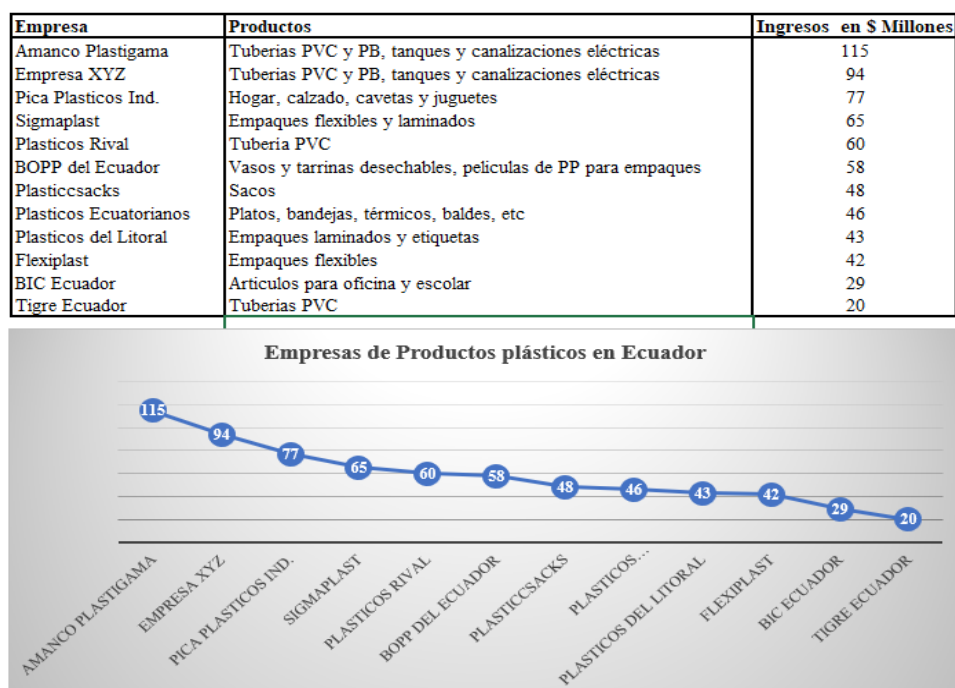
| Empresa | Productos | Ingresos en $ Millones |
|---|---|---|
| Amanco Plastigama | Tuberias PVC y PB, tanques y canalizaciones eléctricas | 115 |
| Empresa XYZ | Tuberias PVC y PB, tanques y canalizaciones eléctricas | 94 |
| Pica Plasticos Ind. | Hogar, calzado, cavetas y juguetes | 77 |
| Sigmaplast | Empaques flexibles y laminados | 65 |
| Plasticos Rival | Tubería PVC | 60 |
| BOPP del Ecuador | Vasos y tarrinas desechables, peliculas de PP para empaques | 58 |
| Plasticcsacks | Sacos | 48 |
| Plasticos Ecuatorianos | Platos, bandejas, térmicos, baldes, etc | 46 |
| Plasticos del Litoral | Empaques laminados y etiquetas | 43 |
| Flexiplast | Empaques flexibles | 42 |
| BIC Ecuador | Articulos para oficina y escolar | 29 |
| Tigre Ecuador | Tuberias PVC | 20 |

Empresas de Productos plásticos en Ecuador

115
94
77
65
60
58
48
46
43
42
29
20

AMANCO PLASTIGAMA
EMPRESA XYZ
PICA PLASTICOS IND.
SIGMAPLAST
PLASTICOS RIVAL
BOPP DEL ECUADOR
PLASTICCSACKS
PLASTICOS...
PLASTICOS DEL LITORAL
FLEXIPLAST
BIC ECUADOR
TIGRE ECUADOR